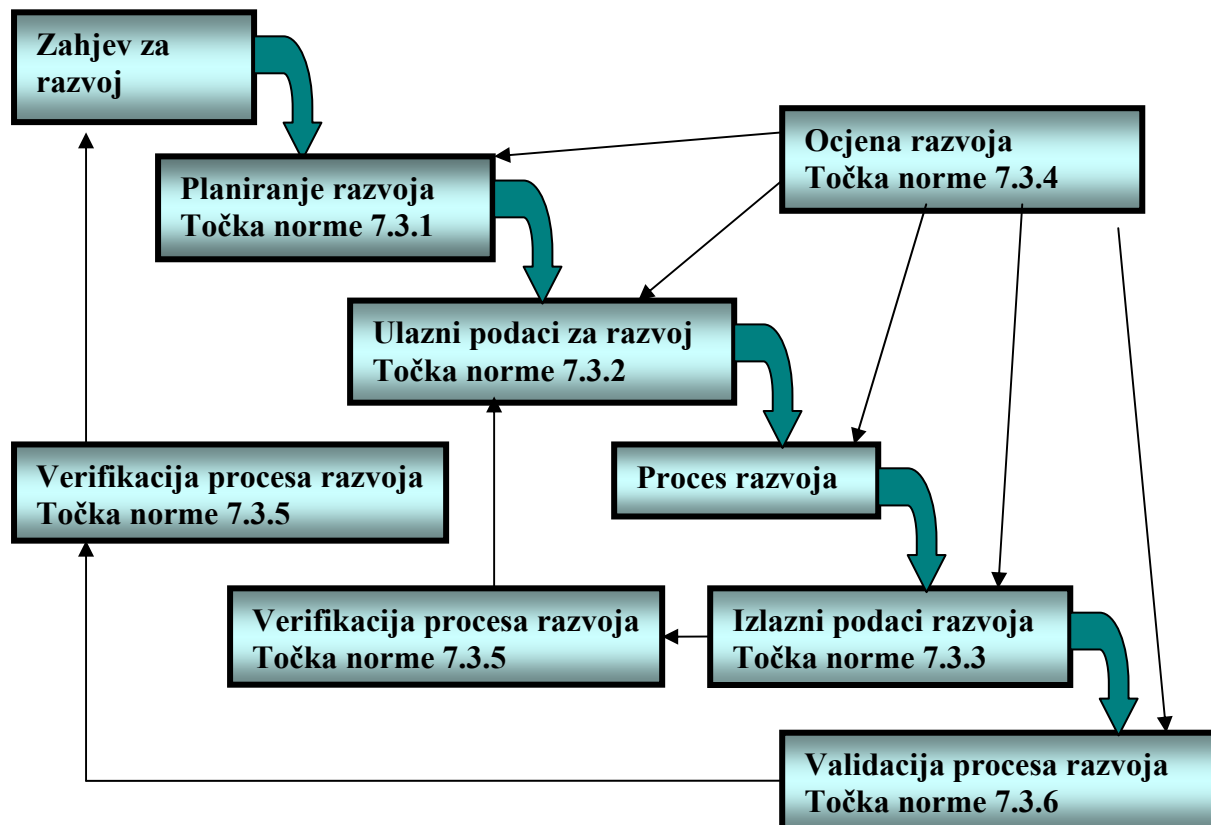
Zahjev za razvoj

Ocjena razvoja
Točka norme 7.3.4

Planiranje razvoja
Točka norme 7.3.1

Ulazni podaci za razvoj
Točka norme 7.3.2

Verifikacija procesa razvoja
Točka norme 7.3.5

Proces razvoja

Verifikacija procesa razvoja
Točka norme 7.3.5

Izlazni podaci razvoja
Točka norme 7.3.3

Validacija procesa razvoja
Točka norme 7.3.6